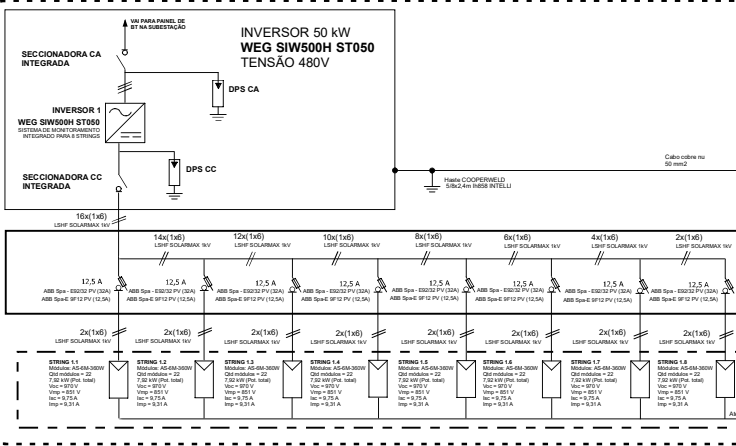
VAI PARA PAINEL DE BT NA SUBESTAÇÃO

INVERSOR 50 kW
WEG SIW500H ST050
TENSÃO 480V

SECCIONADORA CA INTEGRADA

DPS CA

INVERSOR 1
WEG SIW500H ST050
SISTEMA DE MONITORAMENTO INTEGRADO PARA 8 STRINGS

SECCIONADORA CC INTEGRADA

DPS CC

Cabo cobre nu 50 mm2

Haste COOPERWELD 5/8x2,4m Ih858 INTELLI

16x(1x6)
LSHF SOLARMAX 1kV

14x(1x6)
LSHF SOLARMAX 1kV

12x(1x6)
LSHF SOLARMAX 1kV

10x(1x6)
LSHF SOLARMAX 1kV

8x(1x6)
LSHF SOLARMAX 1kV

6x(1x6)
LSHF SOLARMAX 1kV

4x(1x6)
LSHF SOLARMAX 1kV

2x(1x6)
LSHF SOLARMAX 1kV

12,5 A
ABB Spa - E92/32 PV (32A)
ABB Spa-E 9F12 PV (12,5A)

12,5 A
ABB Spa - E92/32 PV (32A)
ABB Spa-E 9F12 PV (12,5A)

12,5 A
ABB Spa - E92/32 PV (32A)
ABB Spa-E 9F12 PV (12,5A)

12,5 A
ABB Spa - E92/32 PV (32A)
ABB Spa-E 9F12 PV (12,5A)

12,5 A
ABB Spa - E92/32 PV (32A)
ABB Spa-E 9F12 PV (12,5A)

12,5 A
ABB Spa - E92/32 PV (32A)
ABB Spa-E 9F12 PV (12,5A)

12,5 A
ABB Spa - E92/32 PV (32A)
ABB Spa-E 9F12 PV (12,5A)

12,5 A
ABB Spa - E92/32 PV (32A)
ABB Spa-E 9F12 PV (12,5A)

2x(1x6)
LSHF SOLARMAX 1kV

2x(1x6)
LSHF SOLARMAX 1kV

2x(1x6)
LSHF SOLARMAX 1kV

2x(1x6)
LSHF SOLARMAX 1kV

2x(1x6)
LSHF SOLARMAX 1kV

2x(1x6)
LSHF SOLARMAX 1kV

2x(1x6)
LSHF SOLARMAX 1kV

2x(1x6)
LSHF SOLARMAX 1kV

STRING 1.1
Módulos: AS-6M-360W
Qtd módulos = 22
7,92 kW (Pot. total)
Voc = 970 V
Vmp = 851 V
Isc = 9,75 A
Imp = 9,31 A

STRING 1.2
Módulos: AS-6M-360W
Qtd módulos = 22
7,92 kW (Pot. total)
Voc = 970 V
Vmp = 851 V
Isc = 9,75 A
Imp = 9,31 A

STRING 1.3
Módulos: AS-6M-360W
Qtd módulos = 22
7,92 kW (Pot. total)
Voc = 970 V
Vmp = 851 V
Isc = 9,75 A
Imp = 9,31 A

STRING 1.4
Módulos: AS-6M-360W
Qtd módulos = 22
7,92 kW (Pot. total)
Voc = 970 V
Vmp = 851 V
Isc = 9,75 A
Imp = 9,31 A

STRING 1.5
Módulos: AS-6M-360W
Qtd módulos = 22
7,92 kW (Pot. total)
Voc = 970 V
Vmp = 851 V
Isc = 9,75 A
Imp = 9,31 A

STRING 1.6
Módulos: AS-6M-360W
Qtd módulos = 22
7,92 kW (Pot. total)
Voc = 970 V
Vmp = 851 V
Isc = 9,75 A
Imp = 9,31 A

STRING 1.7
Módulos: AS-6M-360W
Qtd módulos = 22
7,92 kW (Pot. total)
Voc = 970 V
Vmp = 851 V
Isc = 9,75 A
Imp = 9,31 A

STRING 1.8
Módulos: AS-6M-360W
Qtd módulos = 22
7,92 kW (Pot. total)
Voc = 970 V
Vmp = 851 V
Isc = 9,75 A
Imp = 9,31 A

Al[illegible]